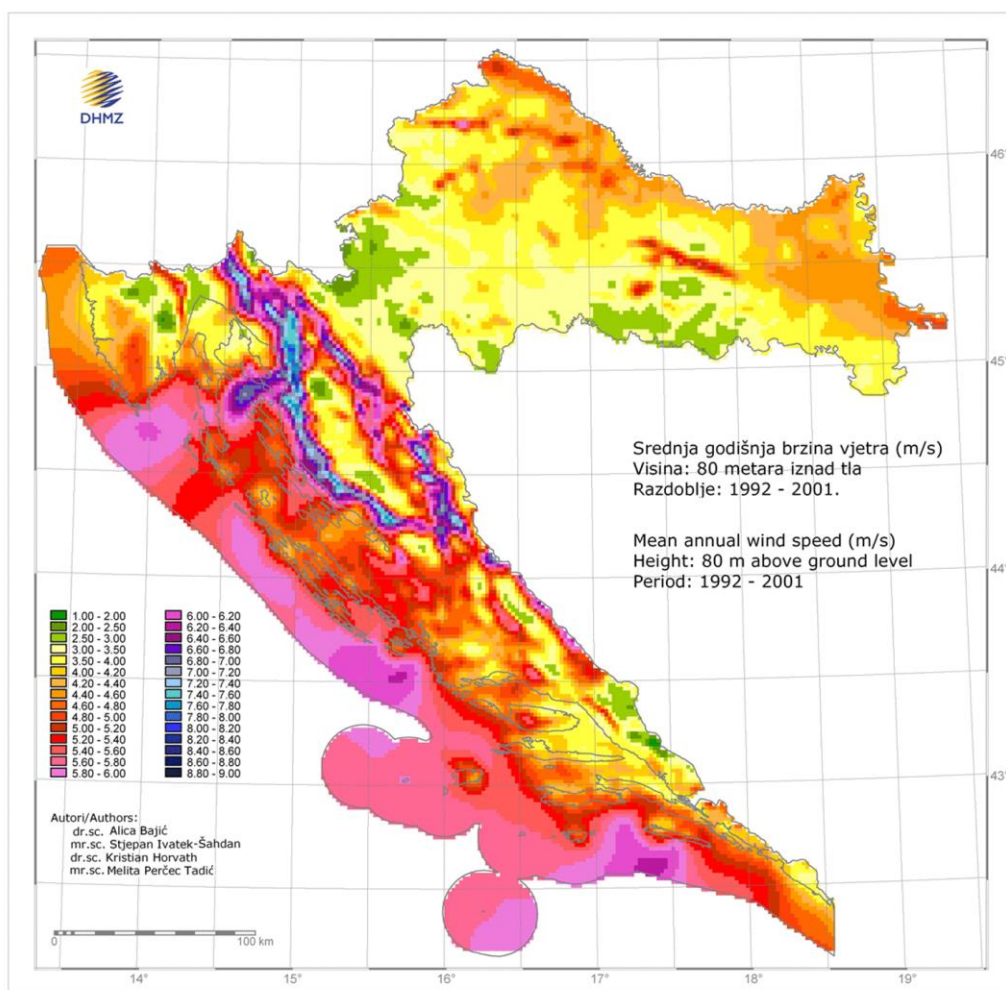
DHMZ

46°

45°

44°

43°

Srednja godišnja brzina vjetra (m/s)
Visina: 80 metara iznad tla
Razdoblje: 1992 - 2001.

Mean annual wind speed (m/s)
Height: 80 m above ground level
Period: 1992 - 2001

1.00 - 2.00
2.00 - 2.50
2.50 - 3.00
3.00 - 3.50
3.50 - 4.00
4.00 - 4.20
4.20 - 4.40
4.40 - 4.60
4.60 - 4.80
4.80 - 5.00
5.00 - 5.20
5.20 - 5.40
5.40 - 5.60
5.60 - 5.80
5.80 - 6.00

6.00 - 6.20
6.20 - 6.40
6.40 - 6.60
6.60 - 6.80
6.80 - 7.00
7.00 - 7.20
7.20 - 7.40
7.40 - 7.60
7.60 - 7.80
7.80 - 8.00
8.00 - 8.20
8.20 - 8.40
8.40 - 8.60
8.60 - 8.80
8.80 - 9.00

Autori/Authors:
dr.sc. Alica Bajić
mr.sc. Stjepan Ivatek-Šahdan
dr.sc. Kristian Horvath
mr.sc. Melita Perčec Tadić

0
100 km

14°
15°
16°
17°
18°
19°